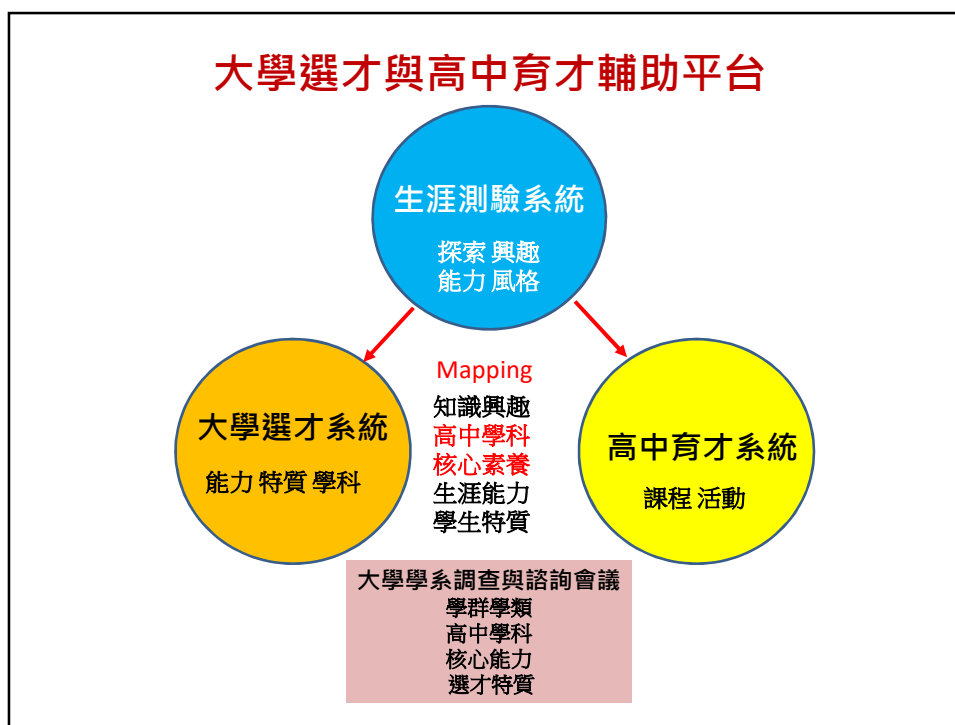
大學選才與高中育才輔助平台

生涯測驗系統

探索 興趣
能力 風格

大學選才系統

能力 特質 學科

Mapping
知識興趣
高中學科
核心素養
生涯能力
學生特質

高中育才系統

課程 活動

大學學系調查與諮詢會議
學群學類
高中學科
核心能力
選才特質